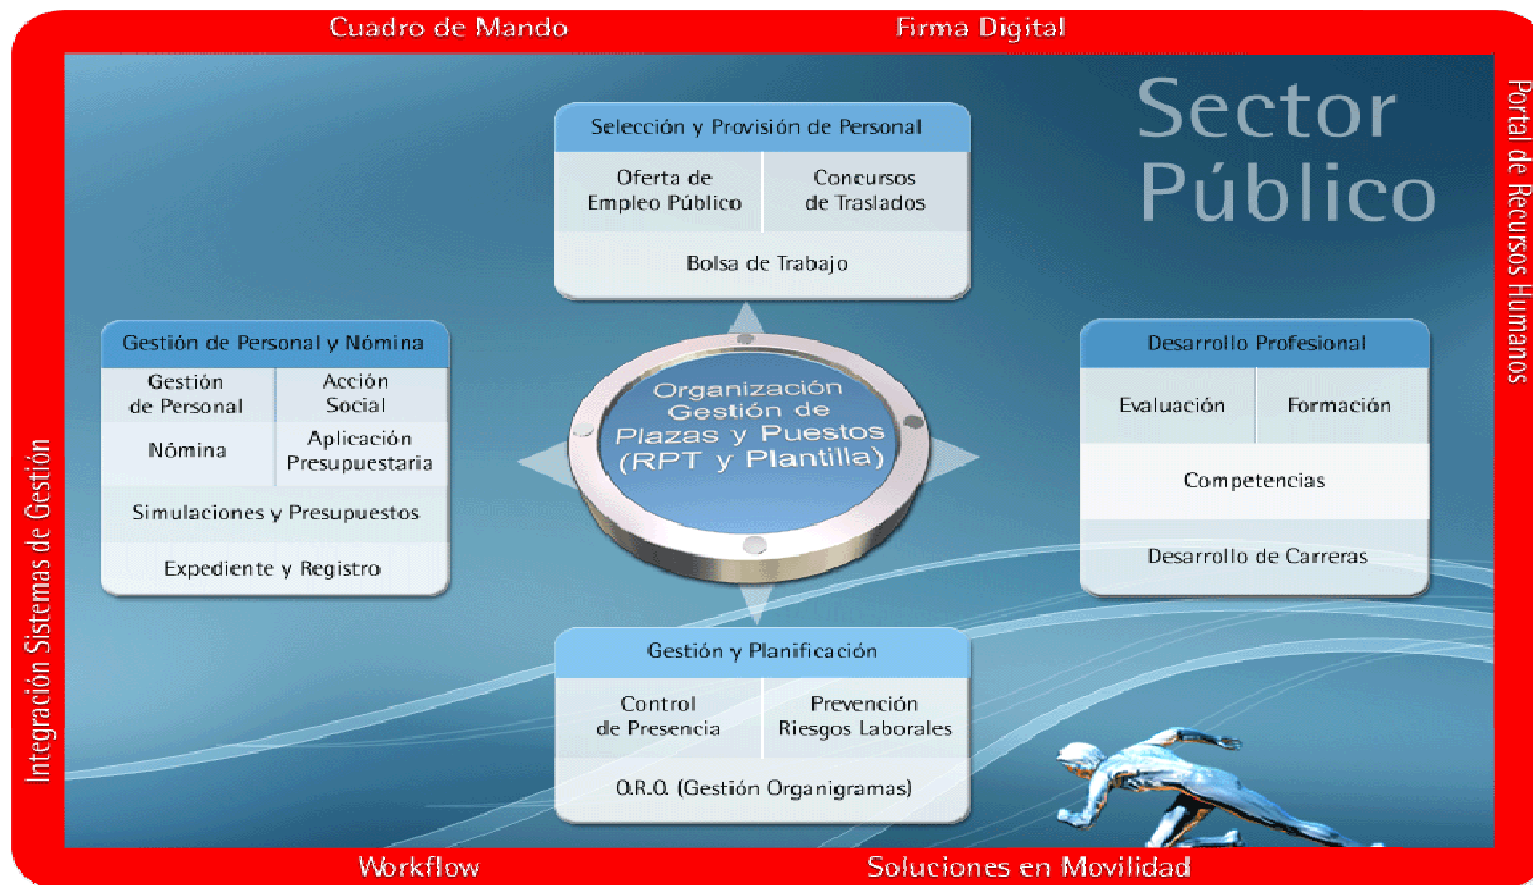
Cuadro de Mando

Firma Digital

Portal de Recursos Humanos

Sector Público

Selección y Provisión de Personal

| Oferta de Empleo Público | Concursos de Traslados |
|---|---|
| Bolsa de Trabajo | |

Gestión de Personal y Nómina

| Gestión de Personal | Acción Social |
|---|---|
| Nómina | Aplicación Presupuestaria |
| Simulaciones y Presupuestos | |
| Expediente y Registro | |

Organización Gestión de Plazas y Puestos (RPT y Plantilla)

Desarrollo Profesional

| Evaluación | Formación |
|---|---|
| Competencias | |
| Desarrollo de Carreras | |

Gestión y Planificación

| Control de Presencia | Prevención Riesgos Laborales |
|---|---|
| O.R.O. (Gestión Organigramas) | |

Integración Sistemas de Gestión

Workflow

Soluciones en Movilidad